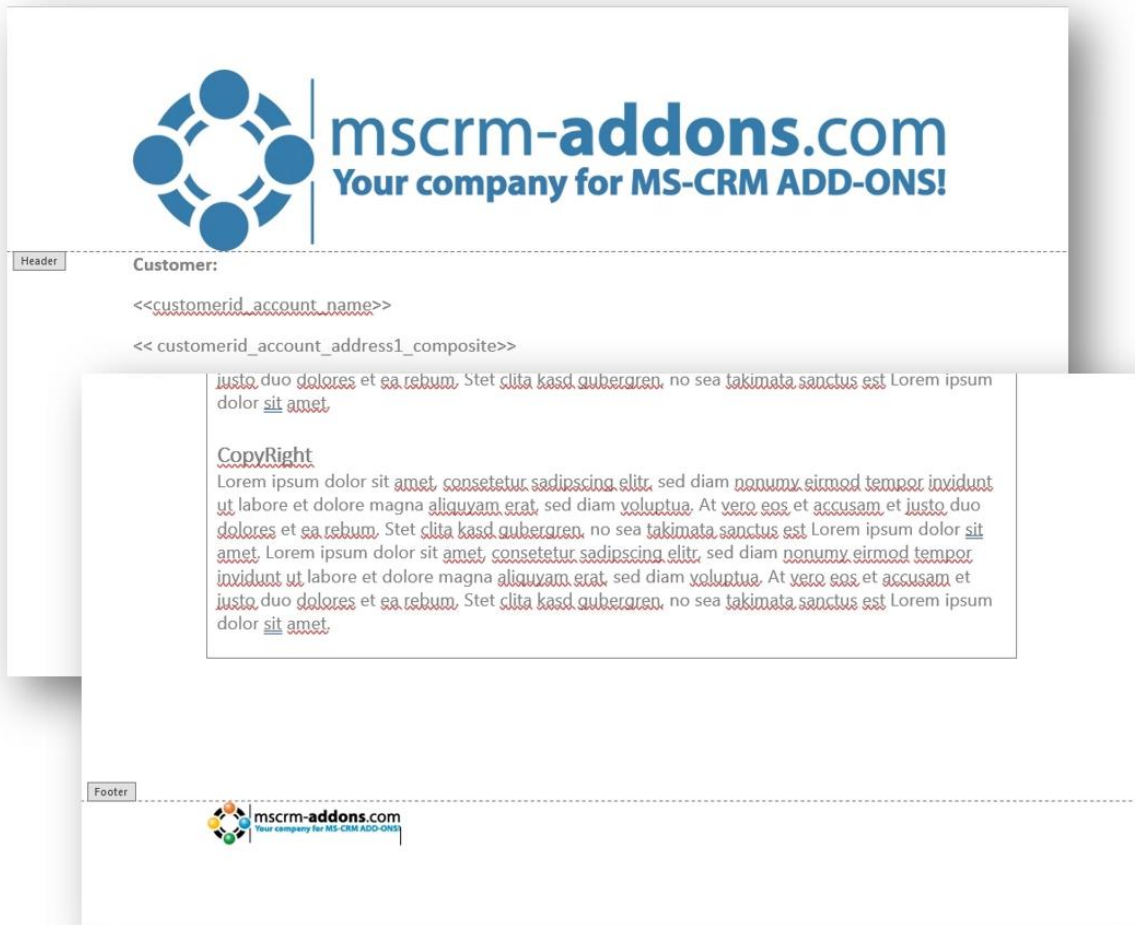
mscrm-addons.com
Your company for MS-CRM ADD-ONS!

Header

Customer:

<<customerid_account_name>>

<< customerid_account_address1_composite>>

justo duo dolores et ea rebum. Stet clita kasd gubergren, no sea takimata sanctus est Lorem ipsum dolor sit amet.

CopyRight
Lorem ipsum dolor sit amet, consetetur sadipscing elitr, sed diam nonumy eirmod tempor invidunt ut labore et dolore magna aliquyam erat, sed diam voluptua. At vero eos et accusam et justo duo dolores et ea rebum. Stet clita kasd gubergren, no sea takimata sanctus est Lorem ipsum dolor sit amet. Lorem ipsum dolor sit amet, consetetur sadipscing elitr, sed diam nonumy eirmod tempor invidunt ut labore et dolore magna aliquyam erat, sed diam voluptua. At vero eos et accusam et justo duo dolores et ea rebum. Stet clita kasd gubergren, no sea takimata sanctus est Lorem ipsum dolor sit amet.

Footer

mscrm-addons.com
Your company for MS-CRM ADD-ONS!